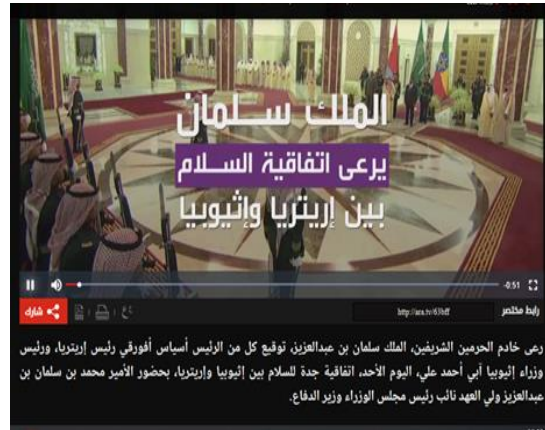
الملك سلمان
يرعى اتفاقية السلام
بين إريتريا وإثيوبيا

-0:51

شارك

http://ara.tv/63bff

رابط مختصر

رعى خادم الحرمين الشريفين، الملك سلمان بن عبدالعزيز، توقيع كل من الرئيس أسياس أفورقي رئيس إريتريا، ورئيس وزراء إثيوبيا أبي أحمد علي، اليوم الأحد، اتفاقية جدة للسلام بين إثيوبيا وإريتريا، بحضور الأمير محمد بن سلمان بن عبدالعزيز ولي العهد نائب رئيس مجلس الوزراء وزير الدفاع.